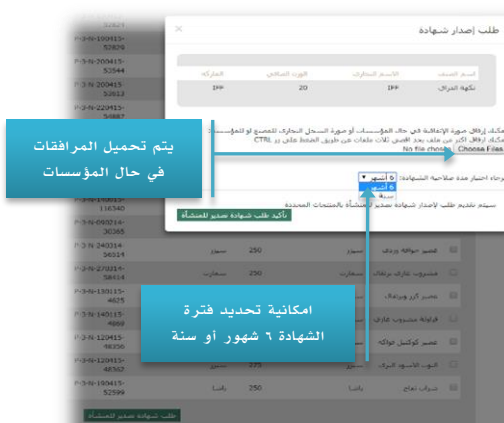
طلب إصدار شهادة

×

| اسم الصنف | الاسم التجاري | الوزن الصافي | الماركة |
|---|---|---|---|
| نكهة الزراق | IPF | 20 | IPF |

بإمكانك إرفاق صورة الاتفاقية في حال المؤسسات أو صورة السجل التجاري للمصنع أو للمؤسسة
بإمكانك إرفاق أكثر من ملف بعد الضغط على تحديد ملفات عن طريق الضغط على CTRL

Choose Files No file chosen

الرجاء اختيار مدة صلاحية الشهادة: 6 أشهر
6 أشهر
سنة

سيتم تقديم طلب لإصدار شهادة للمنشأة بالمنتجات المحددة

تأكيد طلب شهادة تصدير للمنشأة

يتم تحميل المرافقات في حال المؤسسات

امكانية تحديد فترة الشهادة ٦ شهور أو سنة

P-3-N-190415-52870
P-3-N-200415-52544
P-3-N-220415-52887
P-3-N-090214-30365
P-3-N-240314-54614
P-3-N-270214-56414
P-3-N-130115-4675
P-3-N-140115-4869
P-3-N-120415-48560
P-3-N-120415-48562
P-3-N-190415-52599

طلب شهادة تصدير للمنشأة